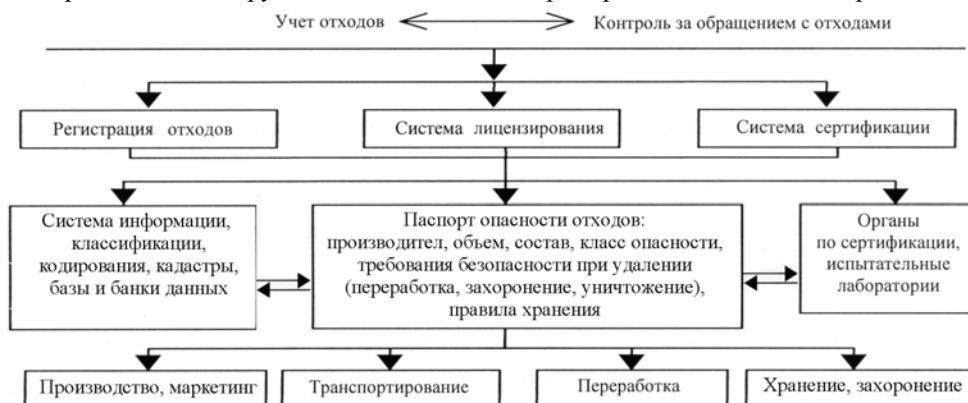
Учет отходов

Контроль за обращением с отходами

Регистрация отходов

Система лицензирования

Система сертификации

Система информации, классификации, кодирования, кадастры, базы и банки данных

Паспорт опасности отходов: производител, объем, состав, класс опасности, требования безопасности при удалении (переработка, захоронение, уничтожение), правила хранения

Органы по сертификации, испытательные лаборатории

Производство, маркетинг

Транспортирование

Переработка

Хранение, захоронение